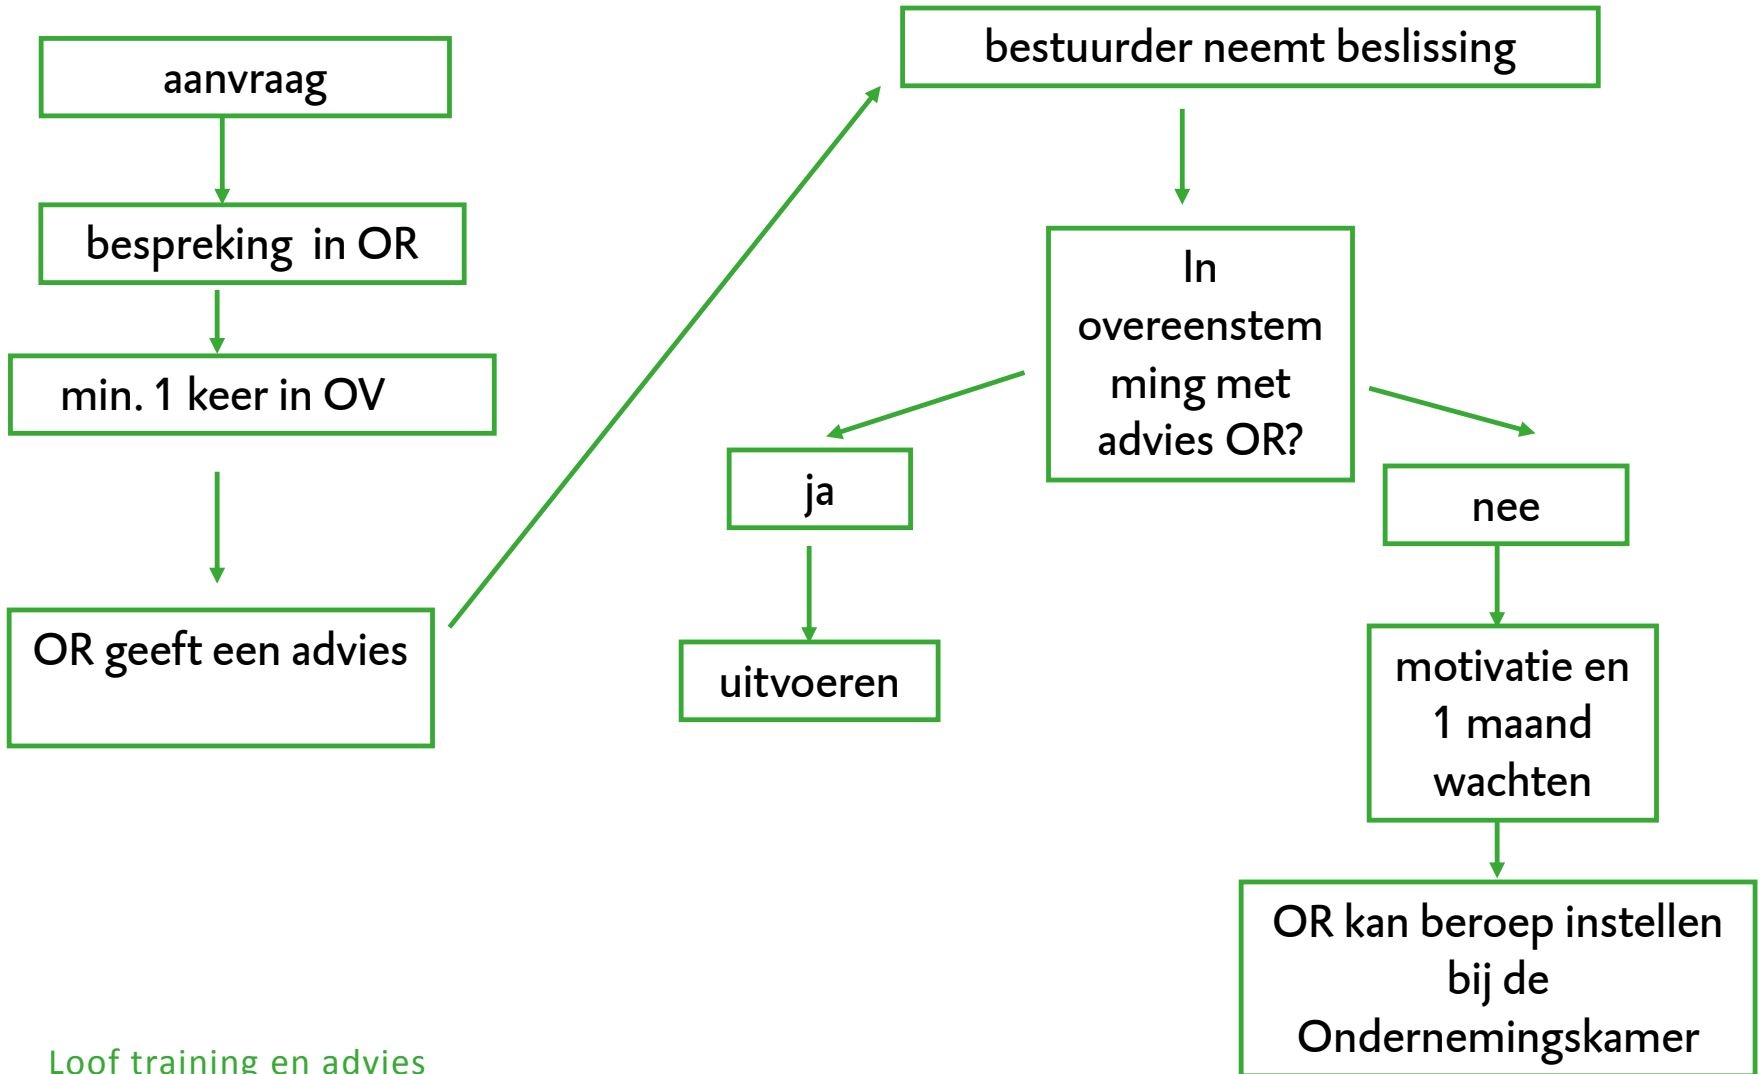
aanvraag

bespreking in OR

min. 1 keer in OV

OR geeft een advies

bestuurder neemt beslissing

In overeenstemming met advies OR?

ja

uitvoeren

nee

motivatie en 1 maand wachten

OR kan beroep instellen bij de Ondernemingskamer

Loof training en advies